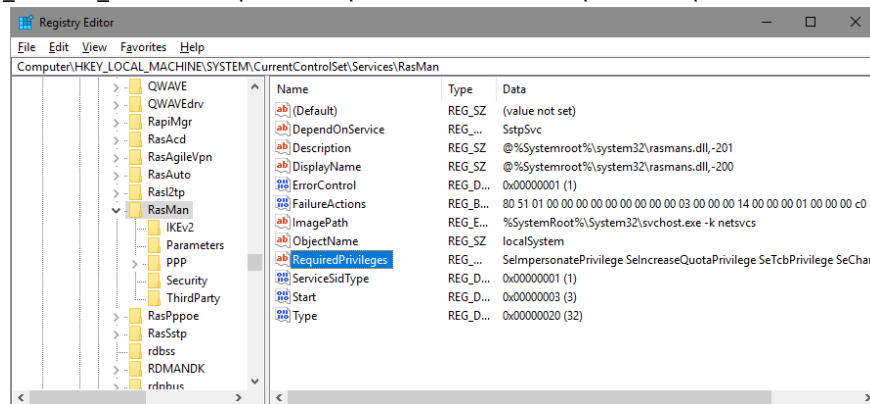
Registry Editor

File Edit View Favorites Help

Computer\HKEY_LOCAL_MACHINE\SYSTEM\CurrentControlSet\Services\RasMan

QWAVE
QWAVEdrv
RapiMgr
RasAcd
RasAgileVpn
RasAuto
Rasl2tp
RasMan
IKEv2
Parameters
PPP
Security
ThirdParty
RasPppoe
RasSstp
rdbss
RDMANDK
rdpbus

| Name | Type | Data |
|---|---|---|
| (Default) | REG_SZ | (value not set) |
| DependOnService | REG_... | SstpSvc |
| Description | REG_SZ | @%Systemroot%\system32\rasmans.dll,-201 |
| DisplayName | REG_SZ | @%Systemroot%\system32\rasmans.dll,-200 |
| ErrorControl | REG_D... | 0x00000001 (1) |
| FailureActions | REG_B... | 80 51 01 00 00 00 00 00 00 00 00 00 03 00 00 00 14 00 00 00 01 00 00 00 c0 |
| ImagePath | REG_E... | %SystemRoot%\System32\svchost.exe -k netsvcs |
| ObjectName | REG_SZ | localSystem |
| RequiredPrivileges | REG_... | SeImpersonatePrivilege SeIncreaseQuotaPrivilege SeTcbPrivilege SeChar |
| ServiceSidType | REG_D... | 0x00000001 (1) |
| Start | REG_D... | 0x00000003 (3) |
| Type | REG_D... | 0x00000020 (32) |